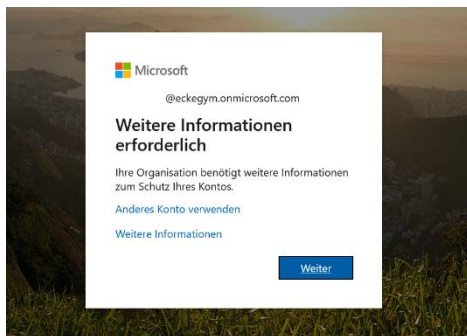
Microsoft

@eckegym.onmicrosoft.com

Weitere Informationen erforderlich

Ihre Organisation benötigt weitere Informationen zum Schutz Ihres Kontos.

Anderes Konto verwenden

Weitere Informationen

Weiter